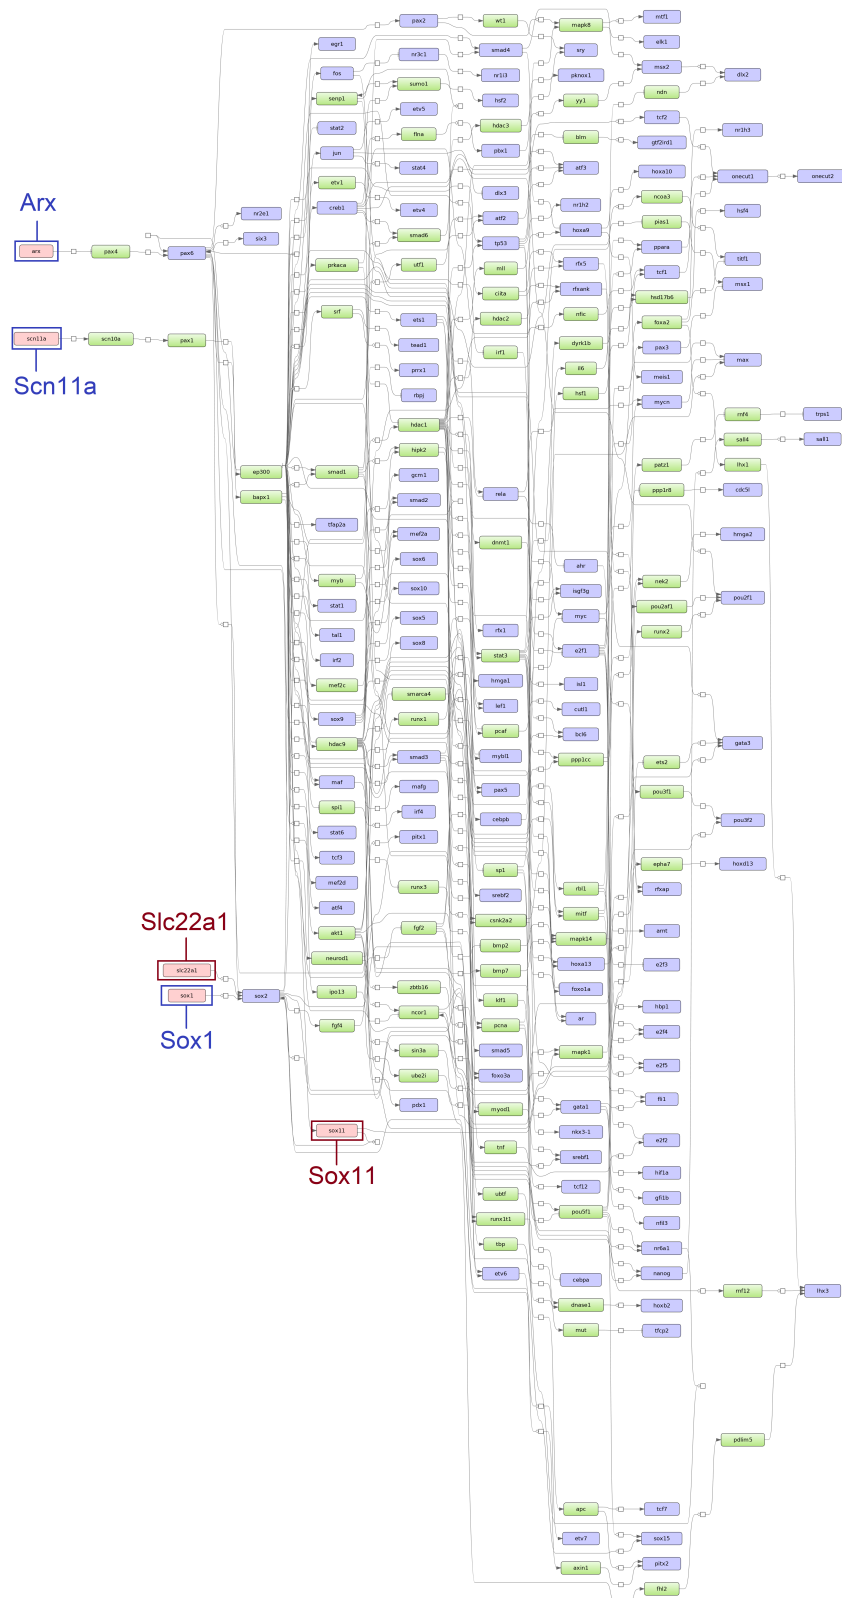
Arx
arx
pax4
pax6
nr2e1
six3
scn11a
scn10a
pax1
Scn11a
ep300
bapx1
Slc22a1
slc22a1
sox1
Sox1
sox2
sox11
Sox11
egr1
fos
senp1
stat2
jun
etv1
creb1
prkaca
srf
tfap2a
myb
stat1
tal1
irf2
mef2c
sox9
hdac9
maf
spi1
stat6
tcf3
mef2d
atf4
akt1
neurod1
ipo13
fgf4
pax2
nr3c1
sumo1
etv5
flna
stat4
etv4
smad6
utf1
ets1
tead1
prrx1
rbpj
hdac1
hipk2
gcm1
smad2
smad1
mef2a
sox6
sox10
sox5
sox8
smarca4
runx1
smad3
mafg
irf4
pitx1
runx3
fgf2
zbtb16
ncor1
sin3a
ube2i
pdx1
wt1
smad4
nr1i3
hsf2
hdac3
pbx1
dlx3
atf2
tp53
mll
ciita
hdac2
irf1
rela
dnmt1
rfx1
stat3
hmga1
lef1
pcaf
mybl1
pax5
cebpb
sp1
srebf2
csnk2a2
bmp2
bmp7
klf1
pcna
smad5
foxo3a
myod1
tnf
ubtf
runx1t1
tbp
etv6
mapk8
sry
pknox1
yy1
blm
atf3
nr1h2
hoxa9
rfx5
rfxank
nfic
dyrk1b
il6
hsf1
ahr
isgf3g
myc
e2f1
isl1
cutl1
bcl6
ppp1cc
rbl1
mitf
mapk14
hoxa13
foxo1a
ar
mapk1
gata1
nkx3-1
srebf1
tcf12
pou5f1
cebpa
dnase1
mut
apc
etv7
axin1
ntf1
elk1
max2
ndn
tcf2
gtf2ird1
hoxa10
ncoa3
pias1
ppara
tcf1
hsd17b6
foxa2
pax3
meis1
mycn
patz1
ppp1r8
nek2
pou2af1
runx2
ets2
pou3f1
epha7
rfxap
amt
e2f3
hbp1
e2f4
e2f5
fli1
e2f2
hif1a
gfi1b
nfil3
nr6a1
nanog
hoxb2
tfcp2
tcf7
sox15
pitx2
fhl2
dlx2
nr1h3
onecut1
onecut2
hsf4
klf1
msx1
max
rnf4
trps1
sall4
sall1
lhx1
cdc5l
hmga2
pou2f1
gata3
pou3f2
hoxd13
nrf12
lhx3
pdlim5